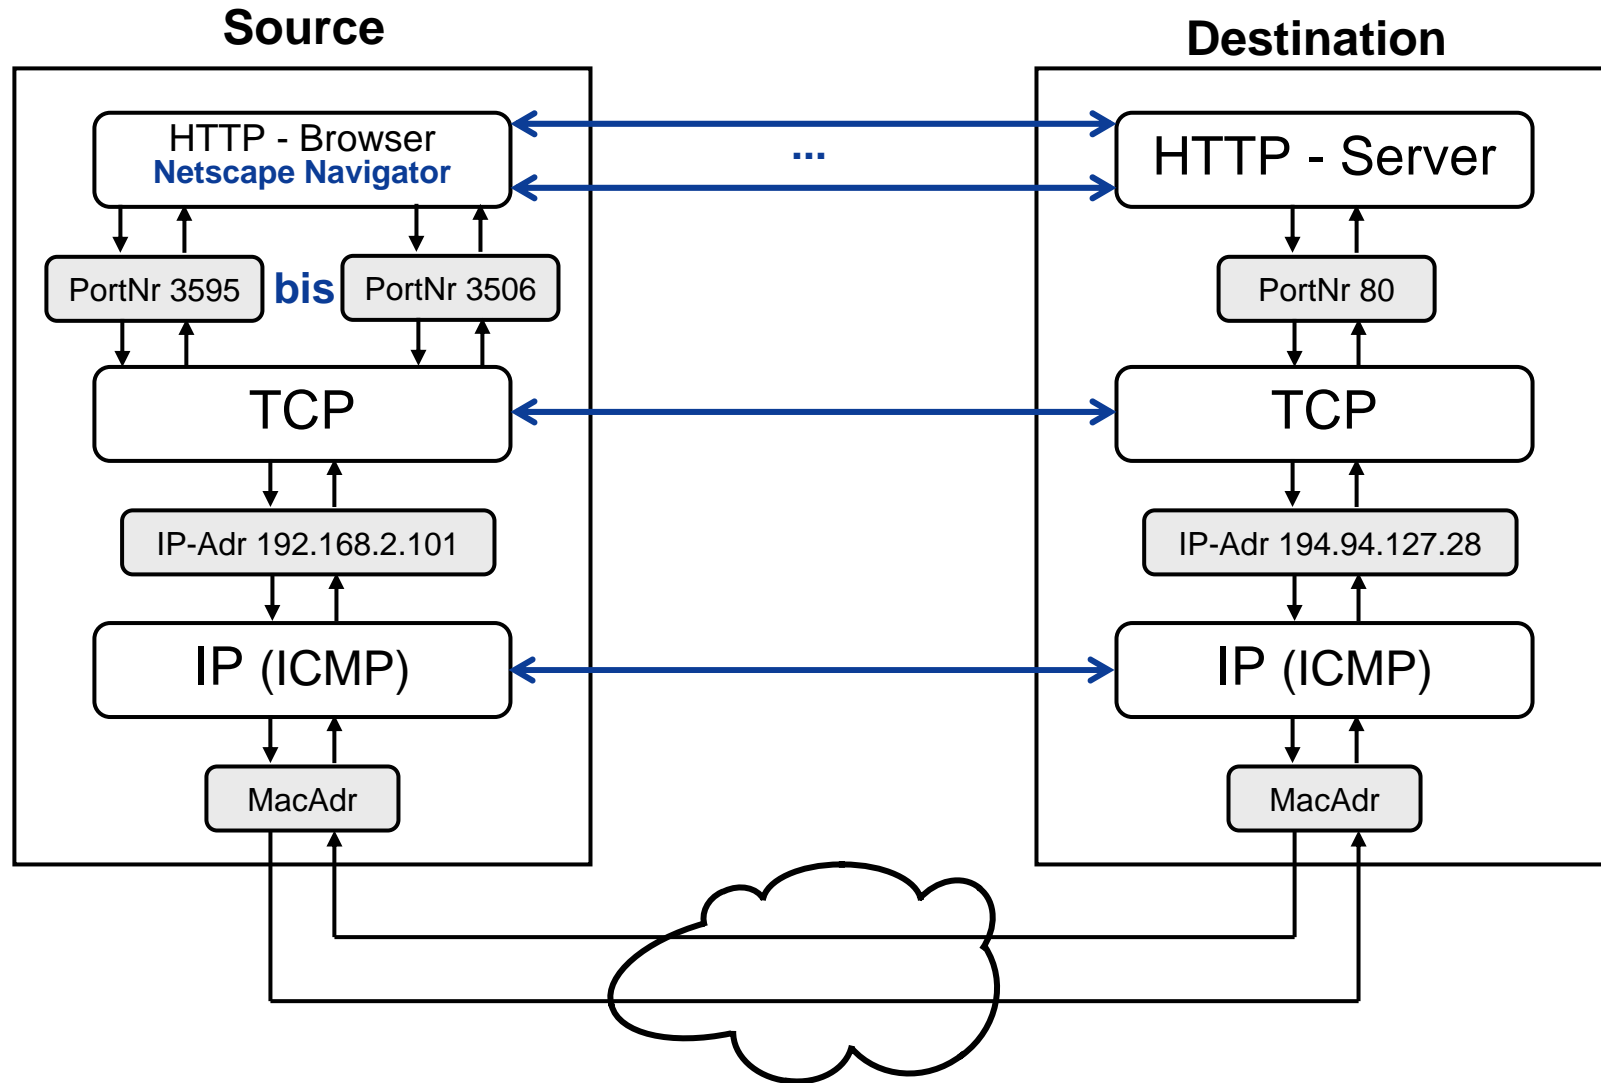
Source

Destination

HTTP - Browser
Netscape Navigator

...

HTTP - Server

PortNr 3595

bis

PortNr 3506

PortNr 80

TCP

TCP

IP-Adr 192.168.2.101

IP-Adr 194.94.127.28

IP (ICMP)

IP (ICMP)

MacAdr

MacAdr